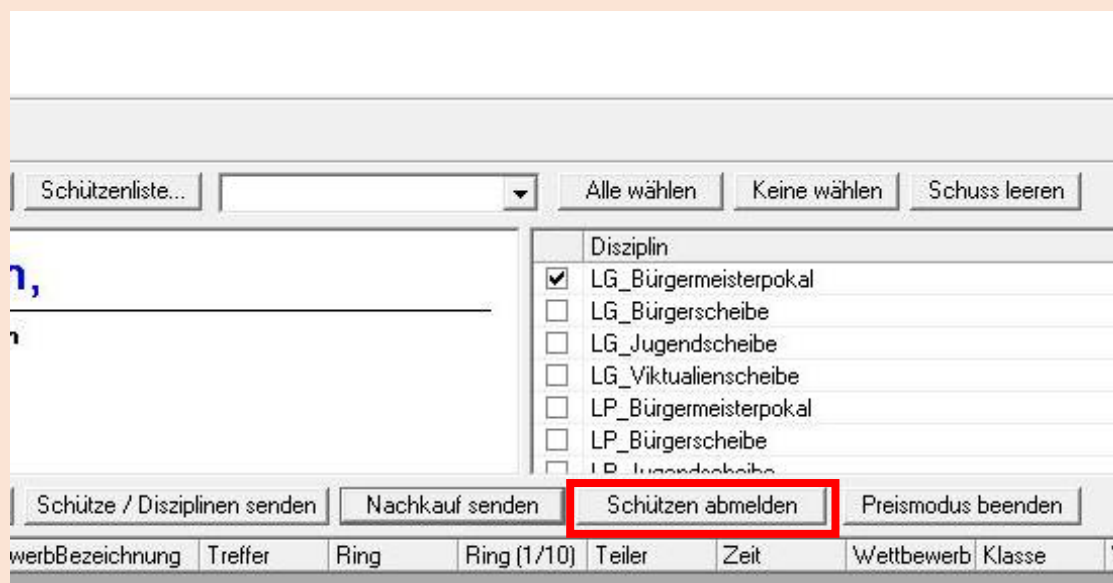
Schützenliste...

Alle wählen

Keine wählen

Schuss leeren

n,

n

| | Disziplin |
|---|---|
| ☑ | LG_Bürgermeisterpokal |
| ☐ | LG_Bürgerscheibe |
| ☐ | LG_Jugendscheibe |
| ☐ | LG_Viktualienscheibe |
| ☐ | LP_Bürgermeisterpokal |
| ☐ | LP_Bürgerscheibe |
| ☐ | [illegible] |

Schütze / Disziplinen senden

Nachkauf senden

Schützen abmelden

Preismodus beenden

| werbBezeichnung | Treffer | Ring | Ring (1/10) | Teiler | Zeit | Wettbewerb | Klasse |
|---|---|---|---|---|---|---|---|